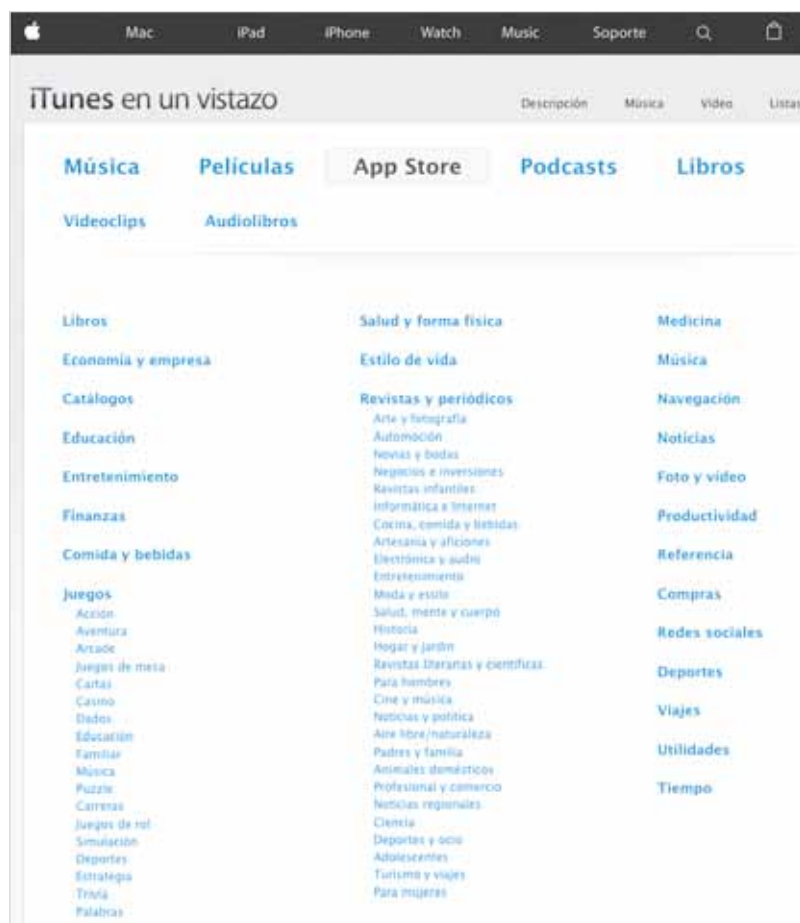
Mac iPad iPhone Watch Music Soporte

iTunes en un vistazo

Descripción Música Vídeo Listas

Música Películas App Store Podcasts Libros

Videoclips Audiolibros

Libros
Economía y empresa
Catálogos
Educación
Entretenimiento
Finanzas
Comida y bebidas
Juegos
Acción
Aventura
Arcade
Juegos de mesa
Cartas
Casino
Dados
Educación
Familiar
Música
Puzzle
Carreras
Juegos de rol
Simulación
Deportes
Estrategia
Trivia
Palabras

Salud y forma física
Estilo de vida
Revistas y periódicos
Arte y fotografía
Automoción
Novias y bodas
Negocios e inversiones
Revistas infantiles
Informática e Internet
Cocina, comida y bebidas
Artesanía y aficiones
Electrónica y audio
Entretenimiento
Moda y estilo
Salud, mente y cuerpo
Historia
Hogar y jardín
Revistas literarias y científicas
Para hombres
Cine y música
Noticias y política
Aire libre/naturaleza
Padres y familia
Animales domésticos
Profesional y comercio
Noticias regionales
Ciencia
Deportes y ocio
Adolescentes
Turismo y viajes
Para mujeres

Medicina
Música
Navegación
Noticias
Foto y vídeo
Productividad
Referencia
Compras
Redes sociales
Deportes
Viajes
Utilidades
Tiempo